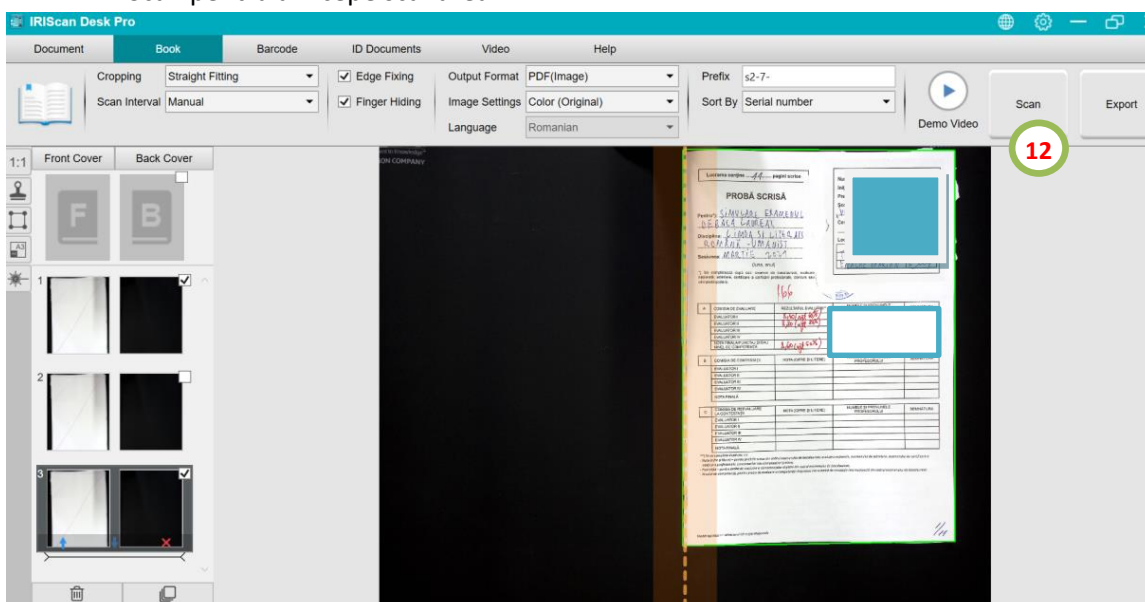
IRIScan Desk Pro

Document Book Barcode ID Documents Video Help

Cropping Straight Fitting
Scan Interval Manual
Edge Fixing
Finger Hiding
Output Format PDF(Image)
Image Settings Color (Original)
Language Romanian
Prefix s2-7-
Sort By Serial number
Demo Video
Scan
Export

12

1:1
Front Cover Back Cover
F B
1
2
3

ON COMPANY

Lucrarea conţine ...11... pagini scrise

PROBĂ SCRISĂ

Festivalul SIMULARE EXAMENUL DE BACALAUREAT
Disciplina LIMBA ŞI LITERATURA ROMÂNĂ - UMANIST
Sesiunea MARTIE 2021

166

1/11